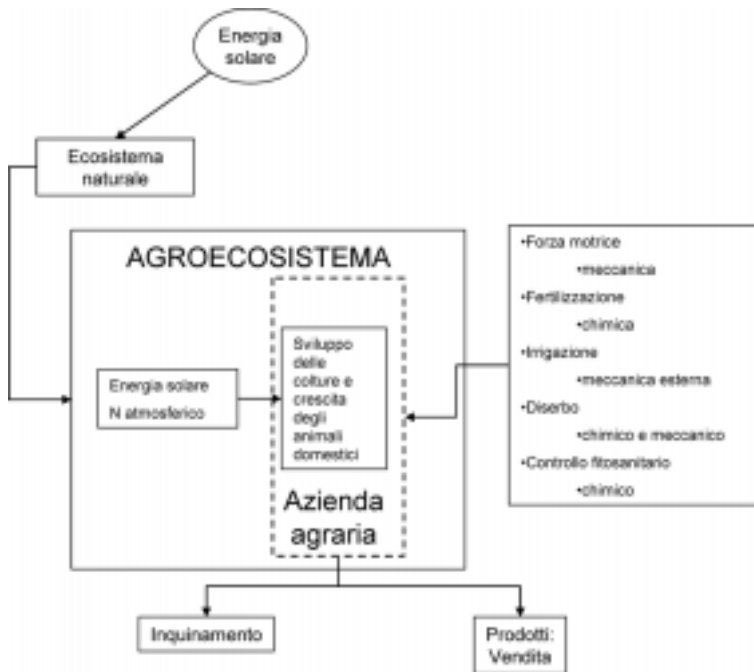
Energia solare

Ecosistema naturale

AGROECOSISTEMA

Energia solare
N atmosferico

Sviluppo delle colture e crescita degli animali domestici

Azienda agraria

•Forza motrice
•meccanica
•Fertilizzazione
•chimica
•Irrigazione
•meccanica esterna
•Diserbo
•chimico e meccanico
•Controllo fitosanitario
•chimico

Inquinamento

Prodotti: Vendita